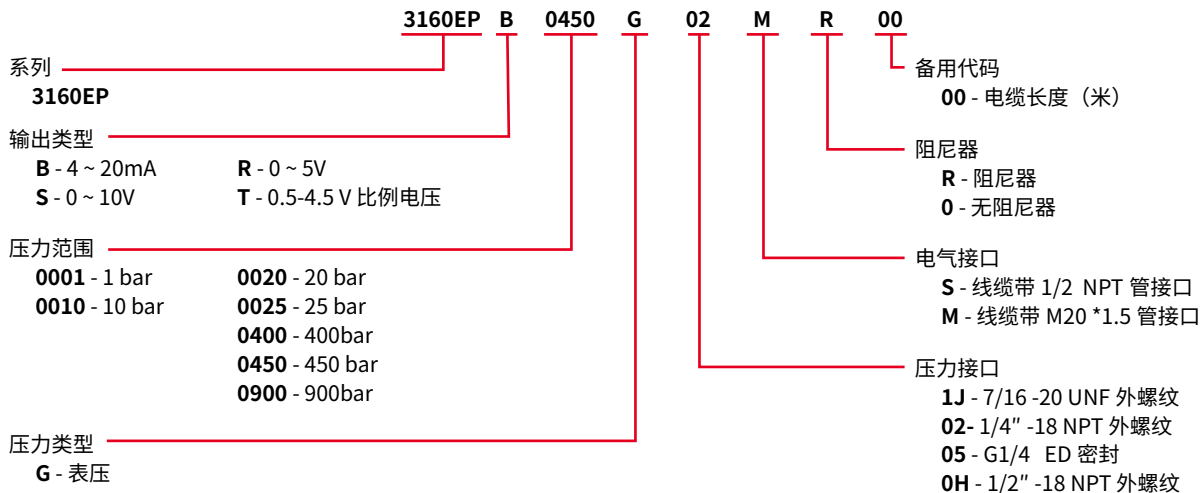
3160EP B 0450 G 02 M R 00

系列
**3160EP**

输出类型
**B** - 4 ~ 20mA
**S** - 0 ~ 10V
**R** - 0 ~ 5V
**T** - 0.5-4.5 V 比例电压

压力范围
**0001** - 1 bar
**0010** - 10 bar
**0020** - 20 bar
**0025** - 25 bar
**0400** - 400bar
**0450** - 450 bar
**0900** - 900bar

压力类型
**G** - 表压

备用代码
**00** - 电缆长度（米）

阻尼器
**R** - 阻尼器
**0** - 无阻尼器

电气接口
**S** - 线缆带 1/2 NPT 管接口
**M** - 线缆带 M20 *1.5 管接口

压力接口
**1J** - 7/16 -20 UNF 外螺纹
**02-** 1/4″ -18 NPT 外螺纹
**05** - G1/4 ED 密封
**0H** - 1/2″ -18 NPT 外螺纹